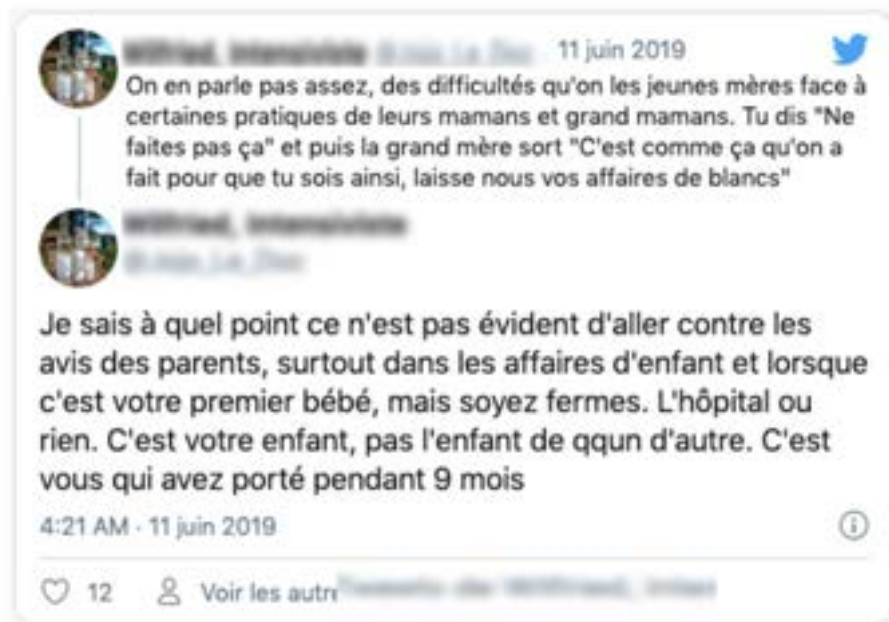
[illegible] · 11 juin 2019
On en parle pas assez, des difficultés qu'on les jeunes mères face à certaines pratiques de leurs mamans et grand mamans. Tu dis "Ne faites pas ça" et puis la grand mère sort "C'est comme ça qu'on a fait pour que tu sois ainsi, laisse nous vos affaires de blancs"

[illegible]
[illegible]

Je sais à quel point ce n'est pas évident d'aller contre les avis des parents, surtout dans les affaires d'enfant et lorsque c'est votre premier bébé, mais soyez fermes. L'hôpital ou rien. C'est votre enfant, pas l'enfant de qqun d'autre. C'est vous qui avez porté pendant 9 mois

4:21 AM · 11 juin 2019

12 Voir les autr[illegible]